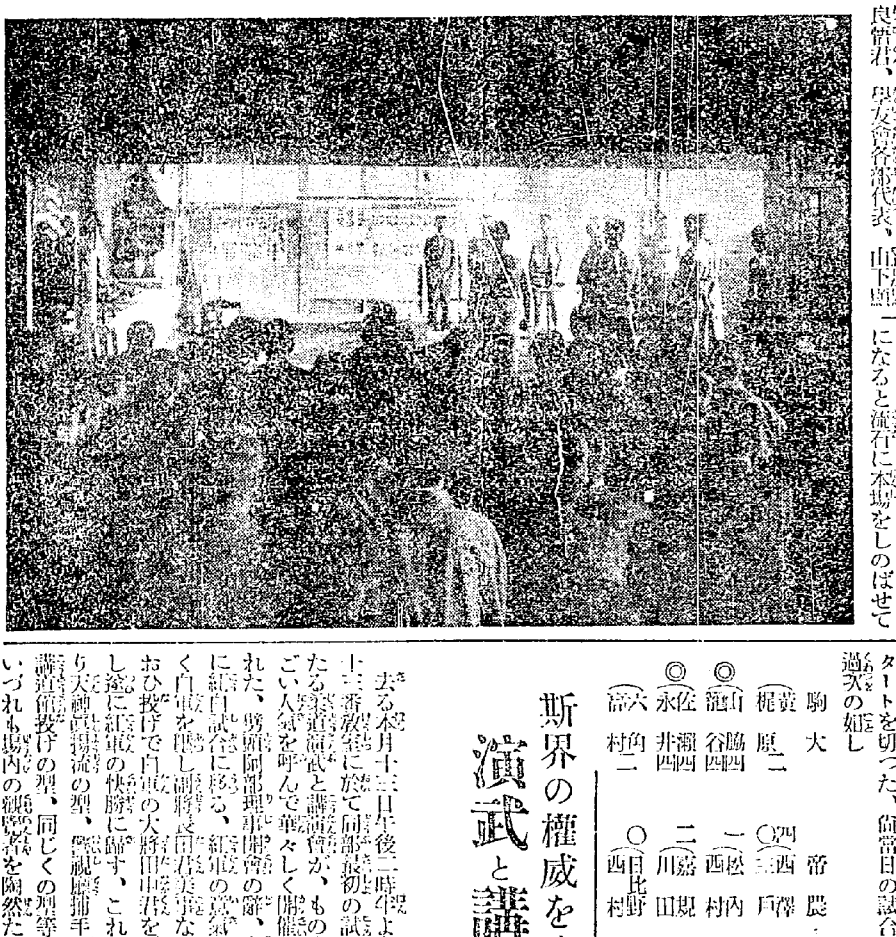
良管君、男女會各部代表、山下助一になると流石に本場をしのばせて

タートを切つた、尚當日の試合
過次の如し

駒　大　　帝　農
（梶原）二（西岸）四
（黄）　　（西岸）一
◎（山脇）四　一（松内）西
◎（瀧谷）四　二（嘉田）川
（佐瀬）四　〇（日比）西
（永井）四　（野村）
（六角）二
（富村）

斯界の權威を

演武と講

去る本月十三日午後二時半より十三番教室に於て同部最初の試たる柔道演武と講演會が、ものごい人氣を呼んで華々しく開催れた、勝間師範部理事開會の辭、に紅白試合に移る、紅軍の高段く白軍を倒し副將長田君美事なおひ投げで白軍の大將田中君をし遂に紅軍の快勝に歸す、これり天神眞揚流の型、栗原師範捕手講道館投げの型、同じくの型等いづれも場内の觀覽者を陶然た